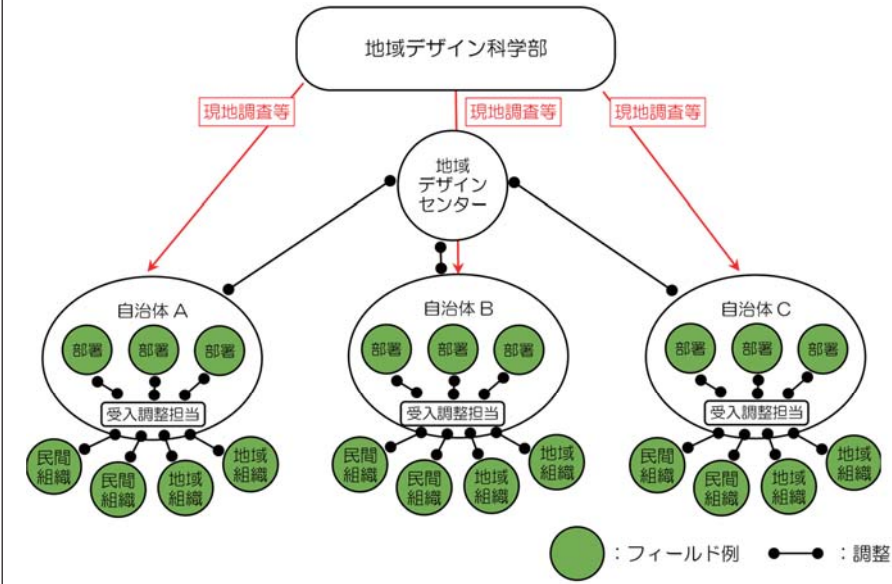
地域デザイン科学部

現地調査等
現地調査等
現地調査等

地域
デザイン
センター

自治体 A
部署
部署
部署
受入調整担当
民間組織
民間組織
地域組織
地域組織

自治体 B
部署
部署
部署
受入調整担当
民間組織
民間組織
地域組織
地域組織

自治体 C
部署
部署
部署
受入調整担当
民間組織
民間組織
地域組織
地域組織

：フィールド例
：調整